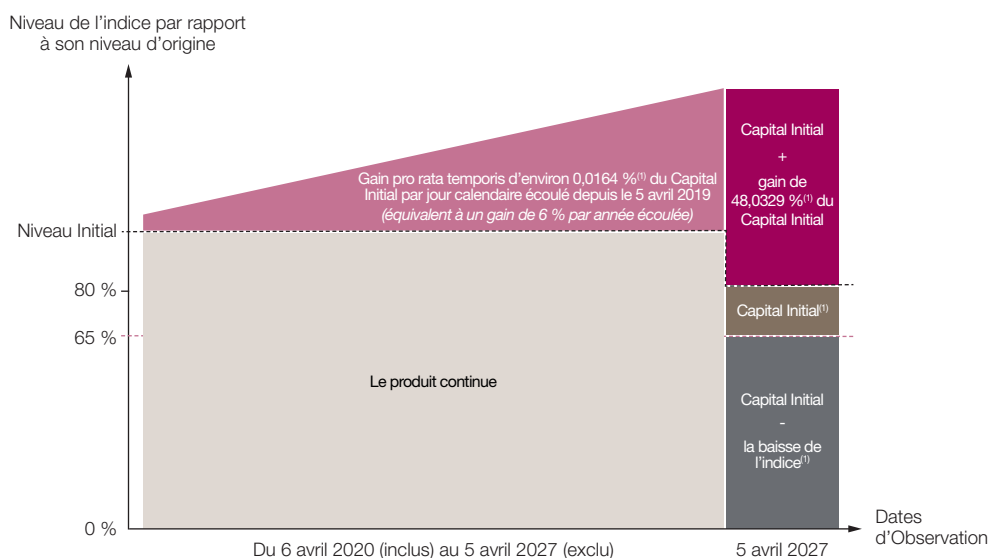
Niveau de l'indice par rapport à son niveau d'origine

Gain pro rata temporis d'environ 0,0164 %$^{(1)}$ du Capital Initial par jour calendaire écoulé depuis le 5 avril 2019
(équivalent à un gain de 6 % par année écoulée)

Capital Initial
+
gain de 48,0329 %$^{(1)}$ du Capital Initial

Niveau Initial

80 %

Capital Initial$^{(1)}$

65 %

Le produit continue

Capital Initial
-
la baisse de l'indice$^{(1)}$

0 %

Dates d'Observation

Du 6 avril 2020 (inclus) au 5 avril 2027 (exclu)

5 avril 2027